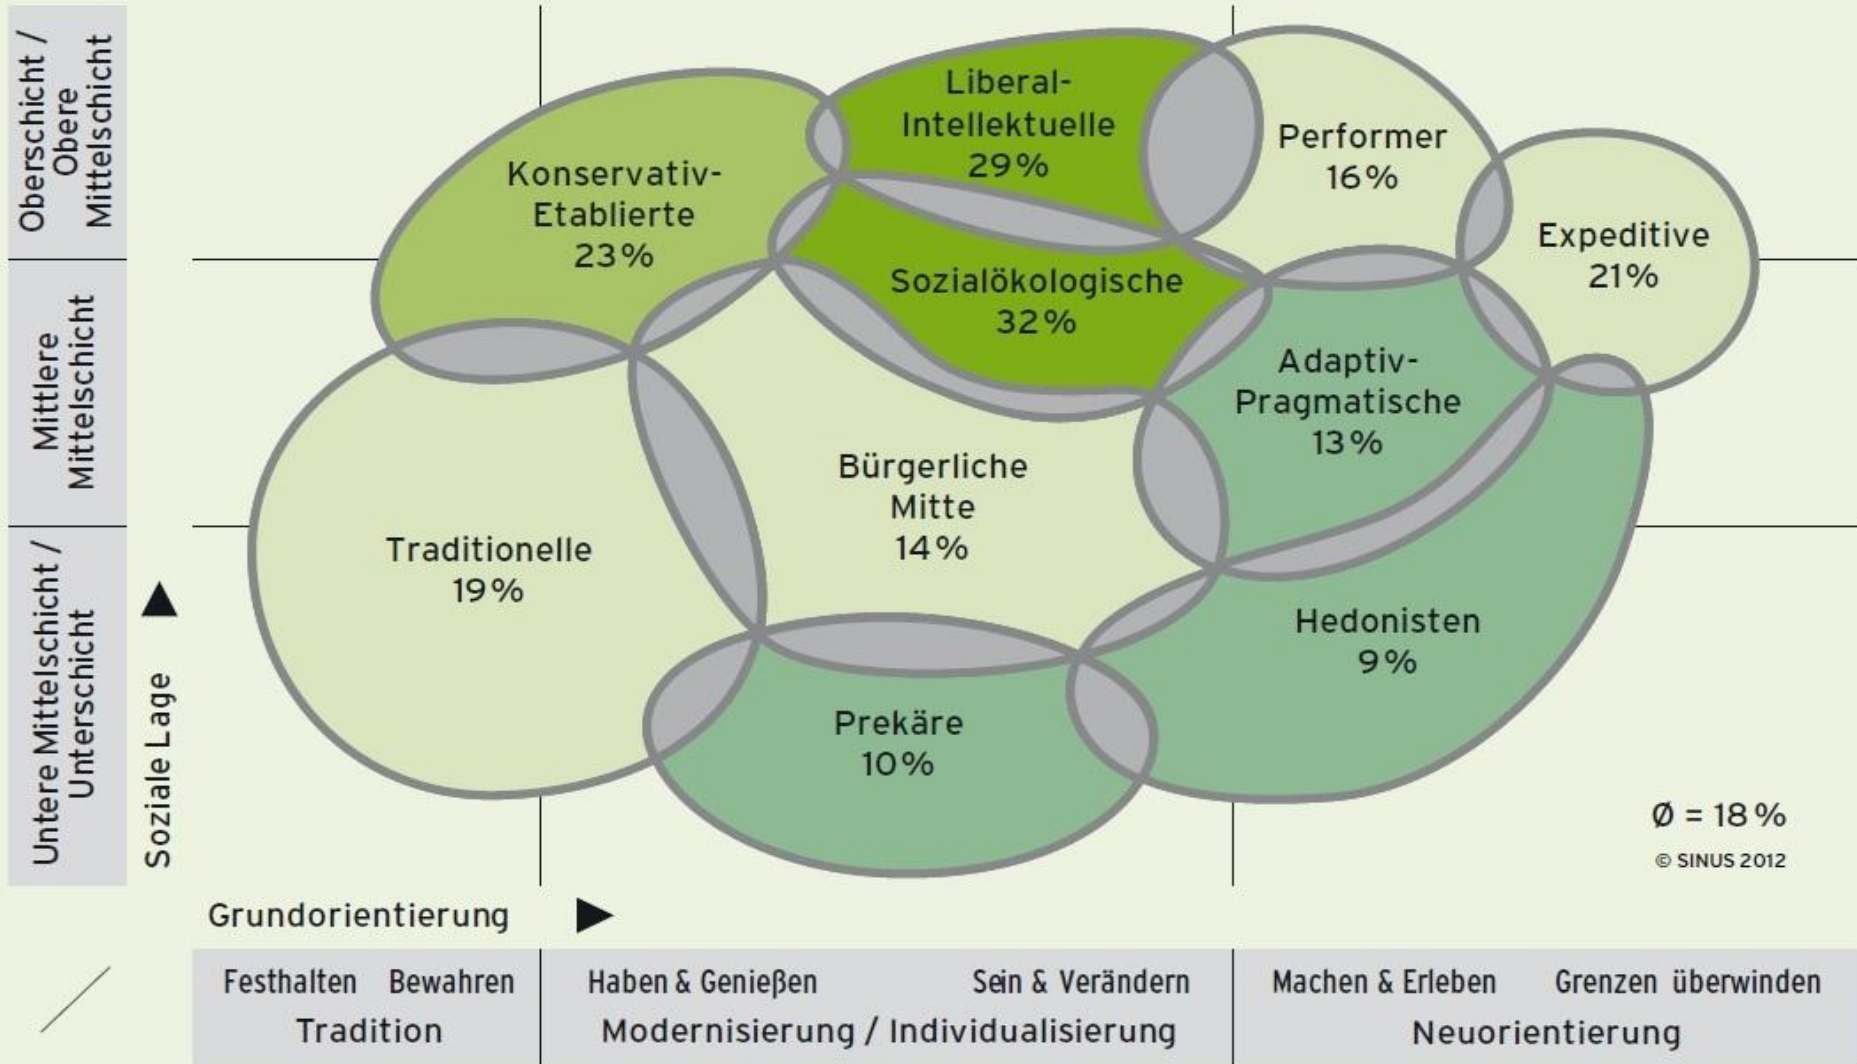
Oberschicht / Obere Mittelschicht

Mittlere Mittelschicht

Untere Mittelschicht / Unterschicht

Soziale Lage

Konservativ-Etablierte
23%

Liberal-Intellektuelle
29%

Performer
16%

Expeditive
21%

Sozialökologische
32%

Adaptiv-Pragmatische
13%

Traditionelle
19%

Bürgerliche Mitte
14%

Hedonisten
9%

Prekäre
10%

Ø = 18%

© SINUS 2012

Grundorientierung

| Festhalten Bewahren | Haben & Genießen Sein & Verändern | Machen & Erleben Grenzen überwinden |
|---|---|---|
| Tradition | Modernisierung / Individualisierung | Neuorientierung |